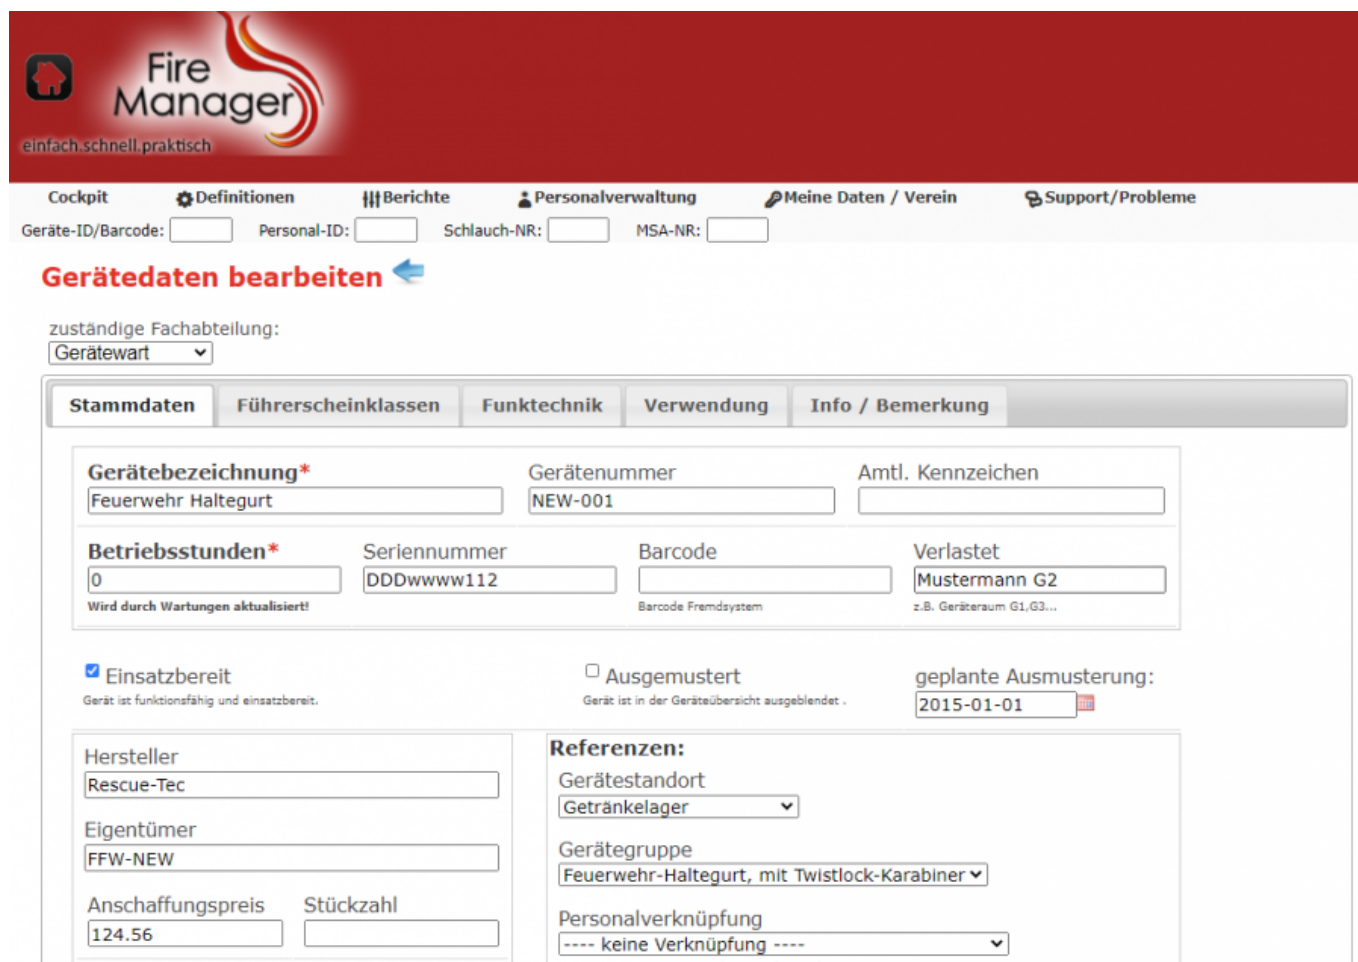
Fire Manager
einfach.schnell.praktisch

Cockpit
Definitionen
Berichte
Personalverwaltung
Meine Daten / Verein
Support/Probleme

Geräte-ID/Barcode:
Personal-ID:
Schlauch-NR:
MSA-NR:

Gerätedaten bearbeiten

zuständige Fachabteilung:
Gerätewart

Stammdaten
Führerscheinklassen
Funktechnik
Verwendung
Info / Bemerkung

Gerätebezeichnung*
Feuerwehr Haltegurt
Gerätenummer
NEW-001
Amtl. Kennzeichen

Betriebsstunden*
0
Wird durch Wartungen aktualisiert!
Seriennummer
DDDwwww112
Barcode
Barcode Fremdsystem
Verlastet
Mustermann G2
z.B. Geräteraum G1,G3...

Einsatzbereit
Gerät ist funktionsfähig und einsatzbereit.
Ausgemustert
Gerät ist in der Geräteübersicht ausgeblendet .
geplante Ausmusterung:
2015-01-01

Hersteller
Rescue-Tec
Eigentümer
FFW-NEW
Anschaffungspreis
124.56
Stückzahl

Referenzen:
Gerätestandort
Getränkelager
Gerätegruppe
Feuerwehr-Haltegurt, mit Twistlock-Karabiner
Personalverknüpfung
---- keine Verknüpfung ----